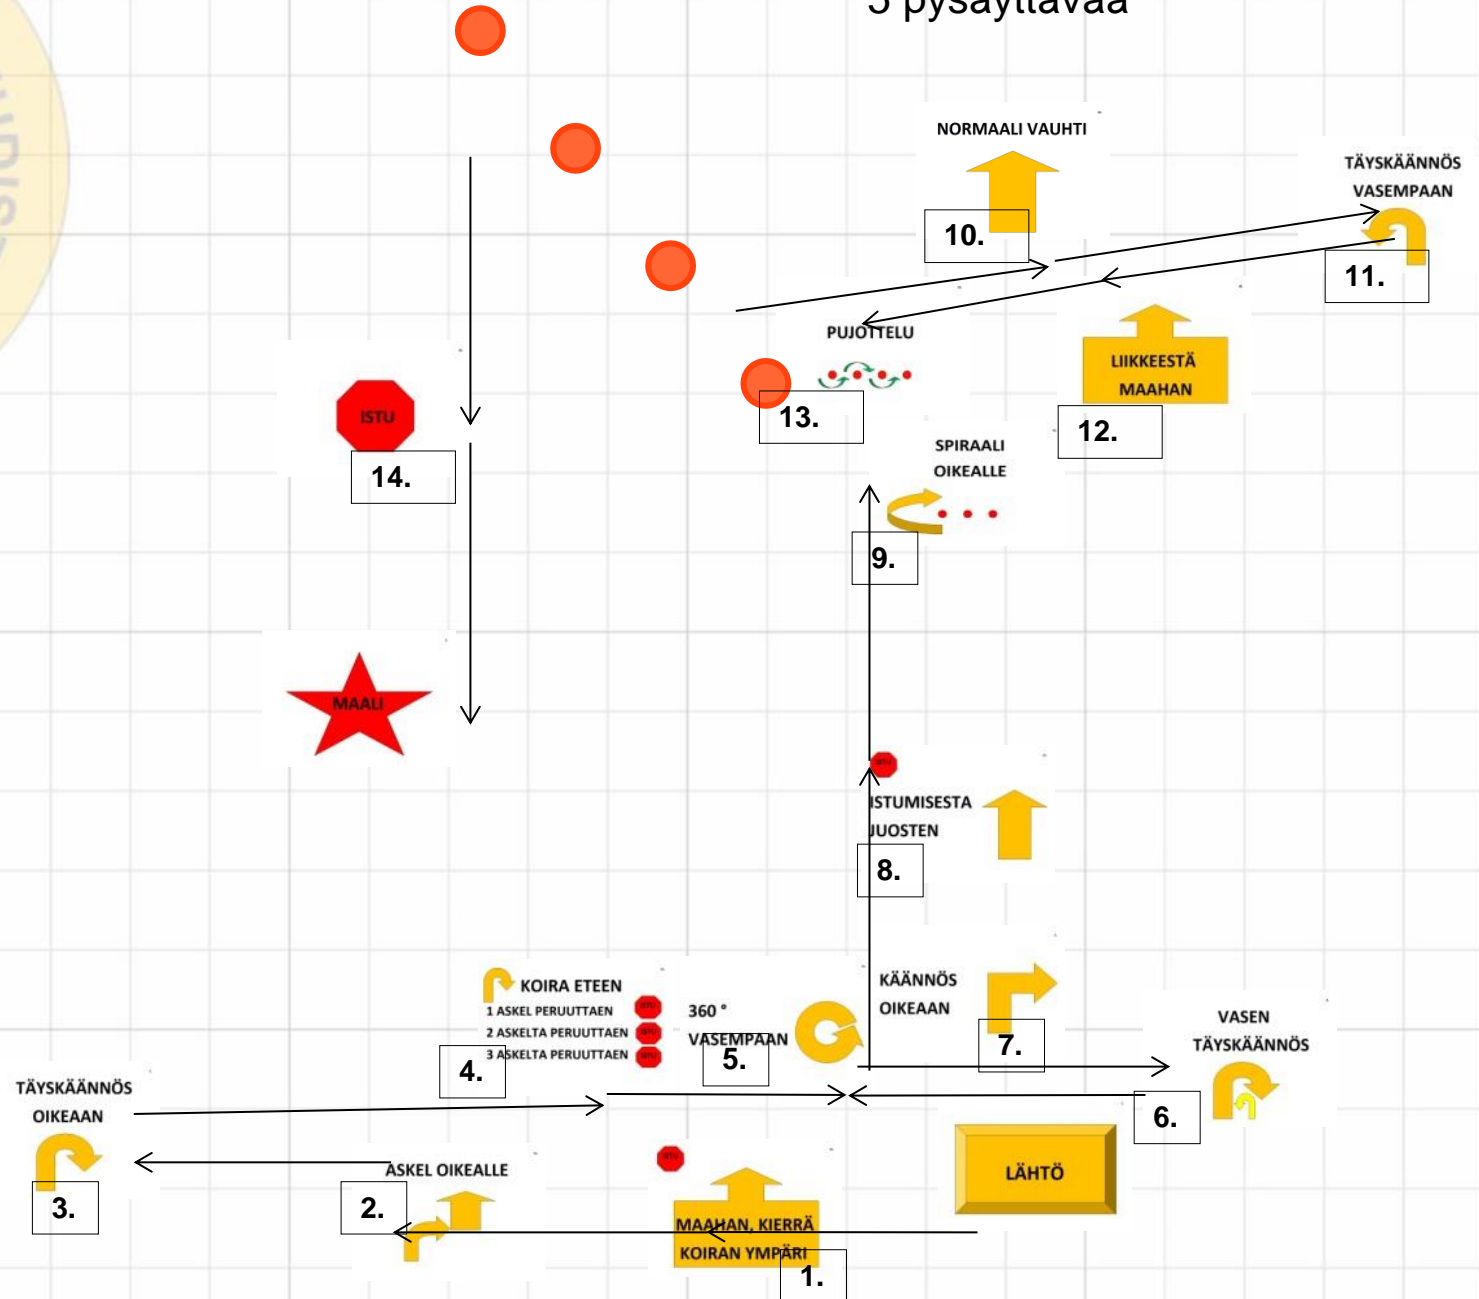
5 pysäytettävää

NORMAALI VAUHTI
10.

TÄYSKÄÄNNÖS VASEMPAAN
11.

PUJOTTELU
13.

LIIKKEESTÄ MAAHAN
12.

ISTU
14.

SPIRAALI OIKEALLE
9.

MAALI

ISTU

ISTUMISESTA JUOSTEN
8.

KOIRA ETEEN
1 ASKEL PERUUTTAEN
2 ASKELTA PERUUTTAEN
3 ASKELTA PERUUTTAEN
4.

360 °
VASEMPAAN
5.

KÄÄNNÖS OIKEAAN
7.

VASEN TÄYSKÄÄNNÖS
6.

TÄYSKÄÄNNÖS OIKEAAN
3.

ASKEL OIKEALLE
2.

ISTU

MAAHAN, KIERRÄ KOIRAN YMPÄRI
1.

LÄHTÖ